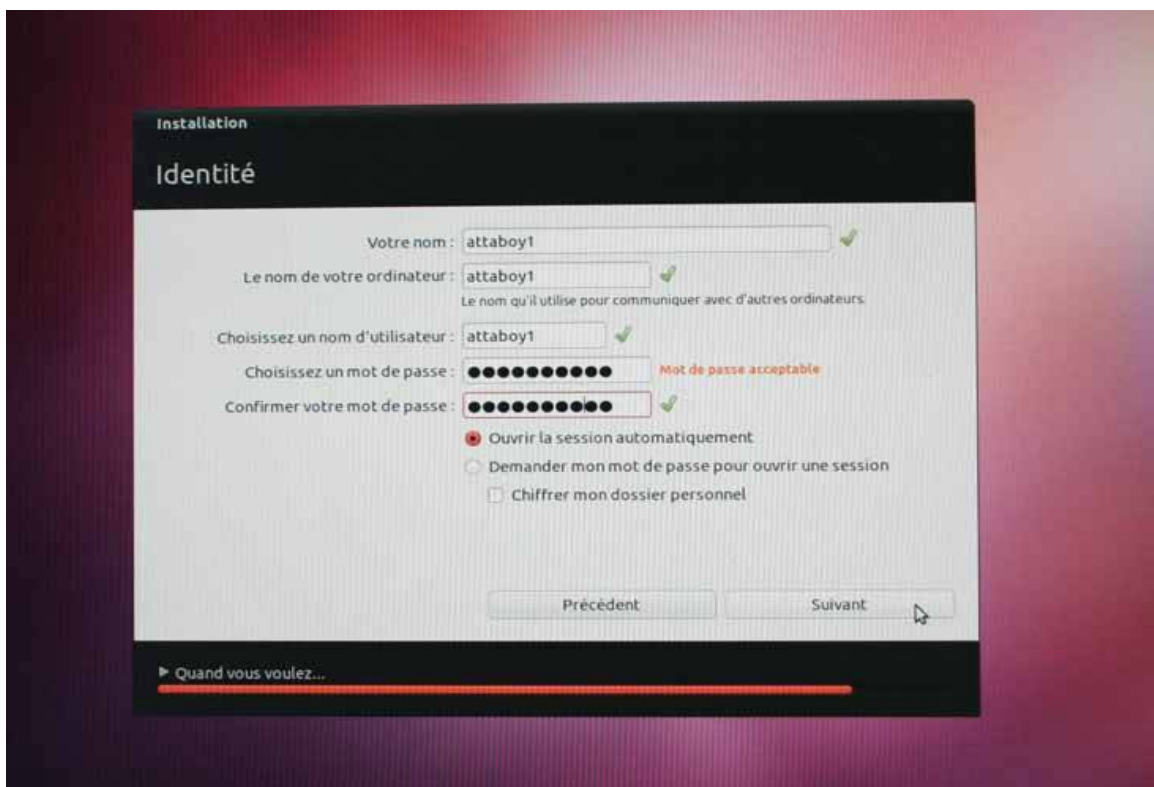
Installation

Identité

Votre nom : attaboy1

Le nom de votre ordinateur : attaboy1

Le nom qu'il utilise pour communiquer avec d'autres ordinateurs.

Choisissez un nom d'utilisateur : attaboy1

Choisissez un mot de passe : ●●●●●●●●●●● Mot de passe acceptable

Confirmer votre mot de passe : ●●●●●●●●●●●

Ouvrir la session automatiquement

Demander mon mot de passe pour ouvrir une session

Chiffrer mon dossier personnel

Précédent

Suivant

▶ Quand vous voulez...